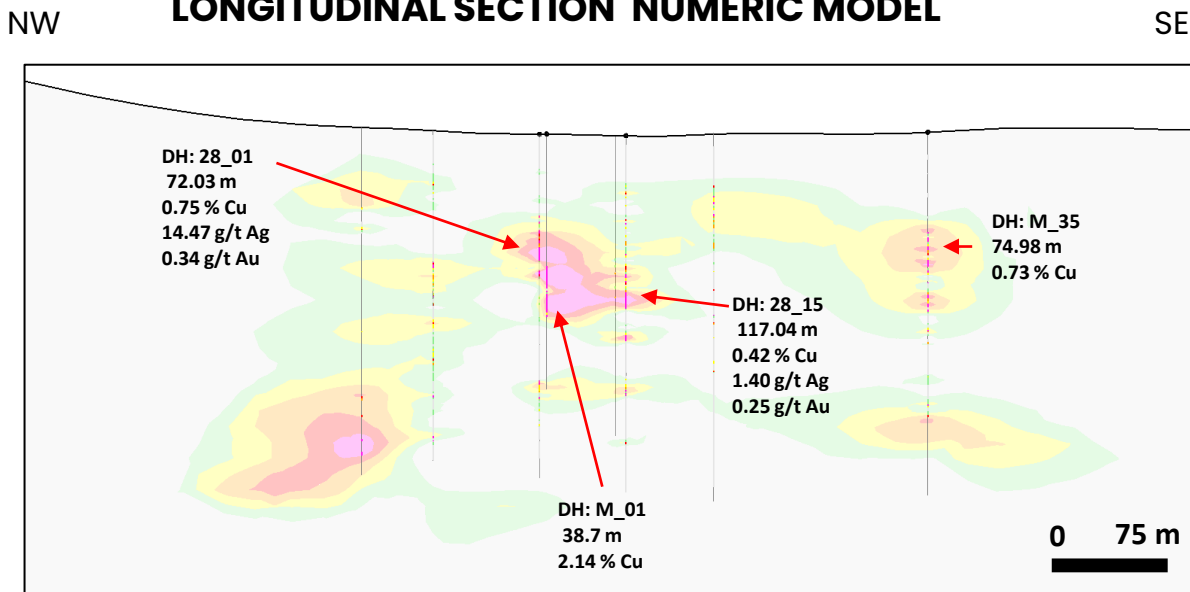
NW

LONGITUDINAL SECTION NUMERIC MODEL

SE

DH: 28_01
72.03 m
0.75 % Cu
14.47 g/t Ag
0.34 g/t Au

DH: M_35
74.98 m
0.73 % Cu

DH: 28_15
117.04 m
0.42 % Cu
1.40 g/t Ag
0.25 g/t Au

DH: M_01
38.7 m
2.14 % Cu

0 75 m